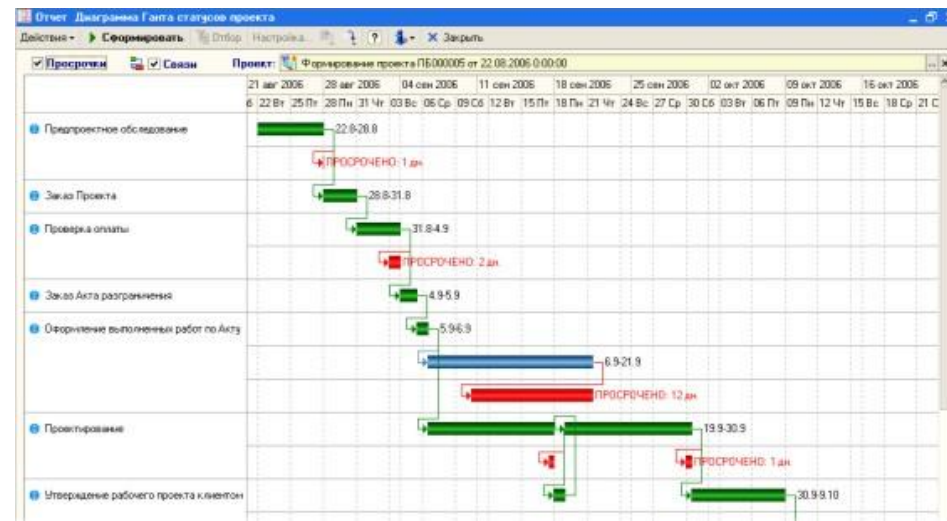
Отчет Диаграмма Ганта статусов проекта

Действия ▾ Сформировать Отбор Настройка... ? Закрыть

Просрочки Связи Проект: Формирование проекта ПБ000005 от 22.08.2006 0:00:00

| 21 авг 2006 | 28 авг 2006 | 04 сен 2006 | 11 сен 2006 | 18 сен 2006 | 25 сен 2006 | 02 окт 2006 | 09 окт 2006 | 16 окт 2006 |
|---|---|---|---|---|---|---|---|---|

6 22 Вт 25 Пт 28 Пн 31 Чт 03 Вс 06 Ср 09 Сб 12 Вт 15 Пт 18 Пн 21 Чт 24 Вс 27 Ср 30 Сб 03 Вт 06 Пт 09 Пн 12 Чт 15 Вс 18 Ср 21 С

Предпроектное обследование
22.8-28.8
ПРОСРОЧЕНО: 1 дн.

Заказ Проекта
28.8-31.8

Проверка оплаты
31.8-4.9
ПРОСРОЧЕНО: 2 дн.

Заказ Акта разграничения
4.9-5.9

Оформление выполненных работ по Акту
5.9-6.9
6.9-21.9
ПРОСРОЧЕНО: 12 дн.

Проектирование
19.9-30.9
ПРОСРОЧЕНО: 1 дн.

Утверждение рабочего проекта клиентом
30.9-9.10